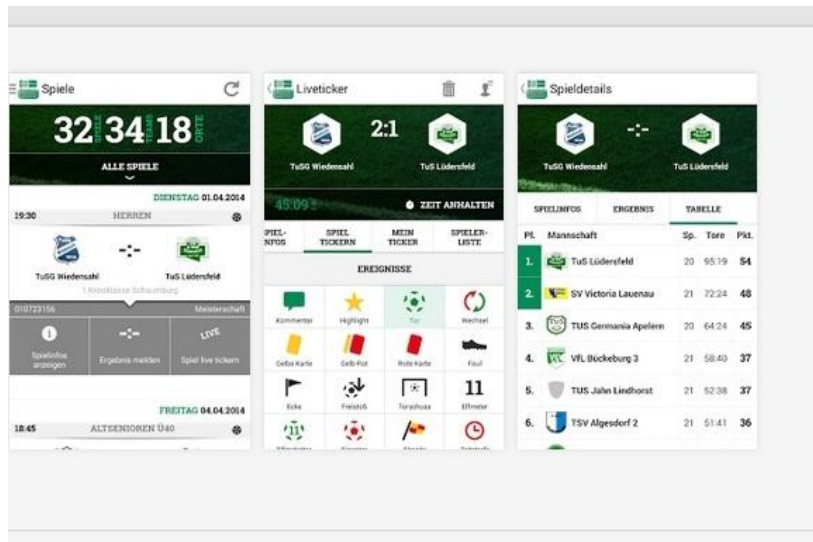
Spiele

32 SPIELE 34 TEAMS 18 ORTE

ALLE SPIELE

DIENSTAG 01.04.2014

19:30 HERREN

TuSG Wiedensahl -:- TuS Lüdersfeld

1.Kreisklasse Schaumburg

010723156 Meisterschaft

Spielinfos anzeigen

Ergebnis melden

LIVE Spiel live tickern

FREITAG 04.04.2014

18:45 ALTSENIOREN Ü40

Liveticker

TuSG Wiedensahl 2:1 TuS Lüdersfeld

45:09 ZEIT ANHALTEN

SPIEL-INFOS | SPIEL TICKERN | MEIN TICKER | SPIELER-LISTE

EREIGNISSE

Kommentar | Highlight | Tor | Wechsel

Gelbe Karte | Gelb-Rot | Rote Karte | Foul

Ecke | Freistoß | Torschuss | 11 Elfmeter

Spieldetails

TuSG Wiedensahl -:- TuS Lüdersfeld

SPIELINFOS | ERGEBNIS | TABELLE

| Pl. | Mannschaft | Sp. | Tore | Pkt. |
|---|---|---|---|---|
| 1. | TuS Lüdersfeld | 20 | 95:19 | 54 |
| 2. | SV Victoria Lauenau | 21 | 72:24 | 48 |
| 3. | TUS Germania Apelern | 20 | 64:24 | 45 |
| 4. | VfL Bückeburg 3 | 21 | 58:40 | 37 |
| 5. | TUS Jahn Lindhorst | 21 | 52:38 | 37 |
| 6. | TSV Algesdorf 2 | 21 | 51:41 | 36 |